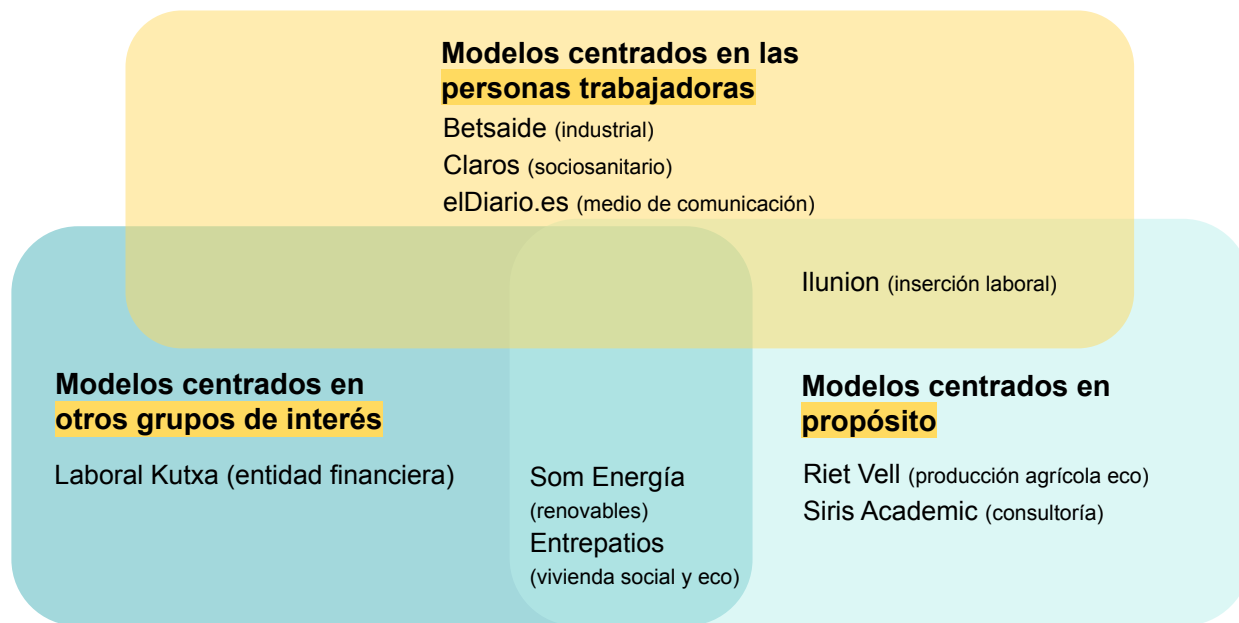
Modelos centrados en las personas trabajadoras

Betsaide (industrial)
Claros (sociosanitario)
elDiario.es (medio de comunicación)

Ilunion (inserción laboral)

Modelos centrados en otros grupos de interés

Laboral Kutxa (entidad financiera)

Som Energía (renovables)
Entrepatios (vivienda social y eco)

Modelos centrados en propósito

Riet Vell (producción agrícola eco)
Siris Academic (consultoría)